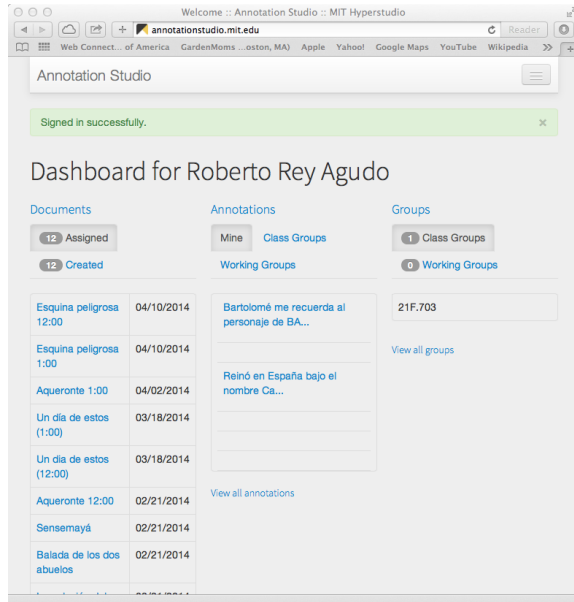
Welcome :: Annotation Studio :: MIT Hyperstudio

annotationstudio.mit.edu

Reader

Web Connect... of America GardenMoms ...oston, MA) Apple Yahoo! Google Maps YouTube Wikipedia >>

Annotation Studio

Signed in successfully.

×

Dashboard for Roberto Rey Agudo

Documents

12 Assigned

12 Created

| | |
|---|---|
| Esquina peligrosa 12:00 | 04/10/2014 |
| Esquina peligrosa 1:00 | 04/10/2014 |
| Aqueronte 1:00 | 04/02/2014 |
| Un día de estos (1:00) | 03/18/2014 |
| Un día de estos (12:00) | 03/18/2014 |
| Aqueronte 12:00 | 02/21/2014 |
| Sensemayá | 02/21/2014 |
| Balada de los dos abuelos | 02/21/2014 |
| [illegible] | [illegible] |

Annotations

Mine Class Groups

Working Groups

Bartolomé me recuerda al personaje de BA...

Reinó en España bajo el nombre Ca...

View all annotations

Groups

1 Class Groups

0 Working Groups

21F.703

View all groups